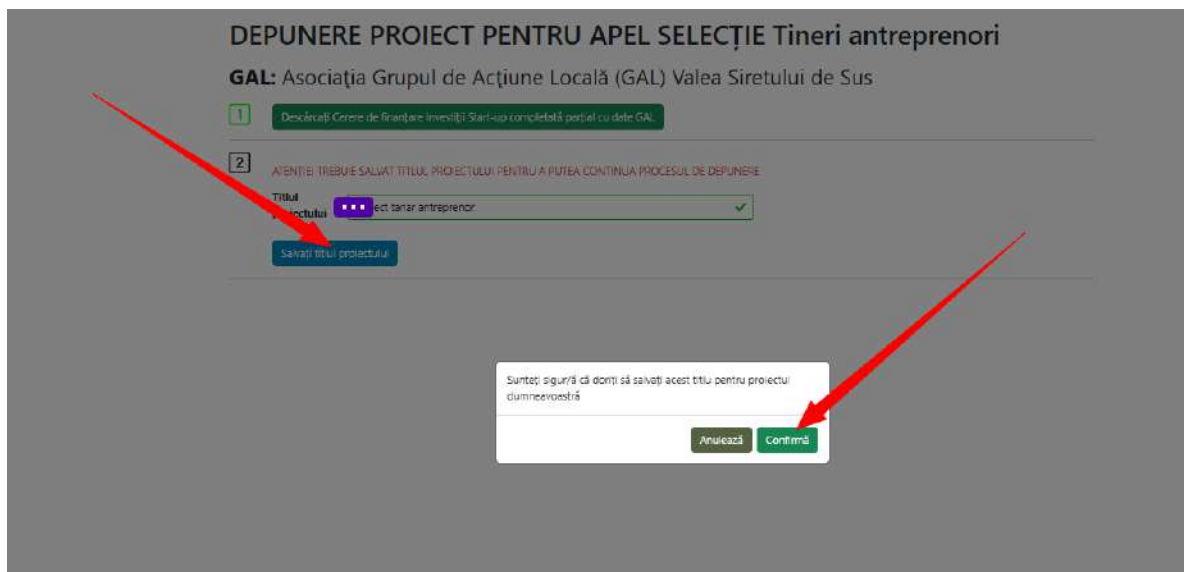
DEPUNERE PROIECT PENTRU APEL SELECȚIE Tineri antreprenori

GAL: Asociația Grupul de Acțiune Locală (GAL) Valea Siretului de Sus

1

Descărcați Cerere de finanțare investiții Start-up completată parțial cu date GAL

2

ATENȚIE! TREBUIE SALVAT TITLUL PROIECTULUI PENTRU A PUTEA CONTINUA PROCESUL DE DEPUNERE

Titlul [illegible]ectului

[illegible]ect tanar antreprenor

Salvați titlul proiectului

Sunteți sigur/ă că doriți să salvați acest titlu pentru proiectul dumneavoastră

Anulează

Confirmă